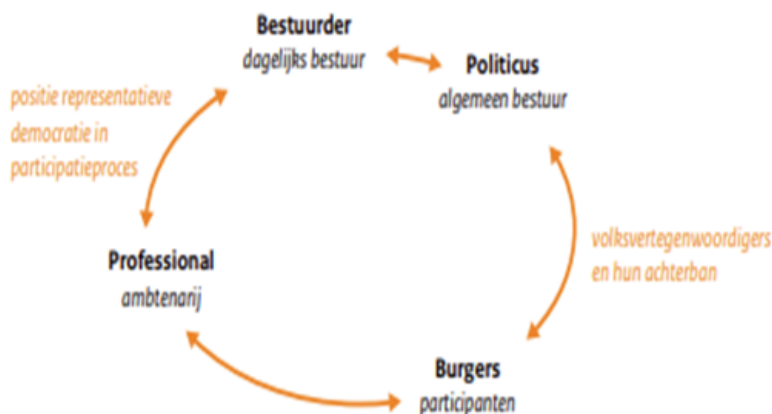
Bestuurder
dagelijks bestuur

Politicus
algemeen bestuur

positie representatieve democratie in participatieproces

Professional
ambtenarij

volksvertegenwoordigers en hun achterban

Burgers
participanten